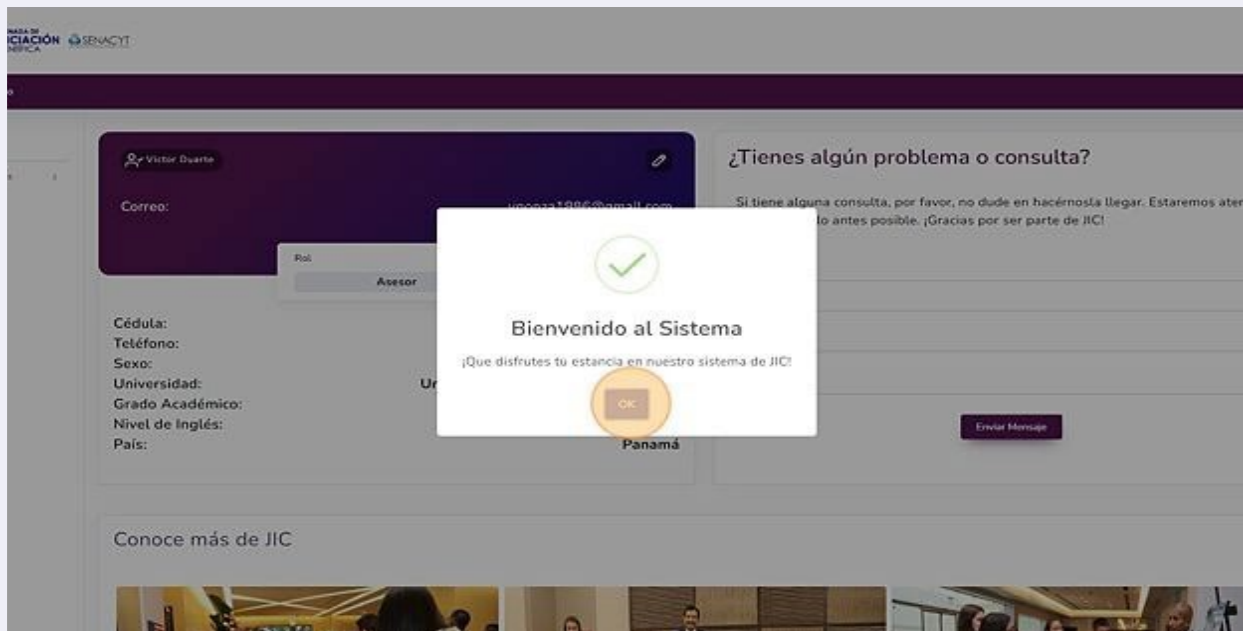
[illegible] CIACIÓN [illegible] SENACYT

Victor Duarte

Correo: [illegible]@gmail.com

Rol
Asesor

Cédula:
Teléfono:
Sexo:
Universidad: Ur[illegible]
Grado Académico:
Nivel de Inglés:
País: Panamá

¿Tienes algún problema o consulta?

Si tiene alguna consulta, por favor, no dude en hacérnosla llegar. Estaremos ater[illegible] lo antes posible. ¡Gracias por ser parte de JIC!

Enviar Mensaje

Bienvenido al Sistema

¡Que disfrutes tu estancia en nuestro sistema de JIC!

OK

Conoce más de JIC